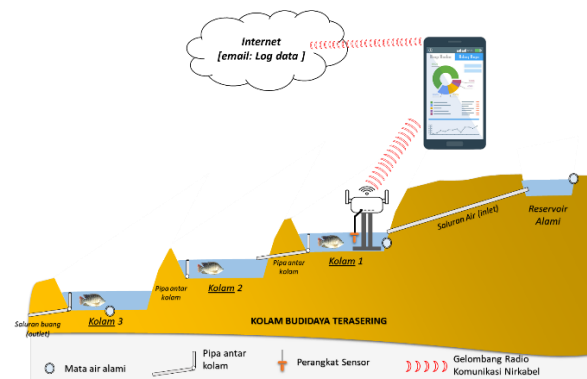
Internet
[email: Log data ]

Saluran Air (inlet)

Reservoir Alami

Pipa antar kolam

Kolam 1

Pipa antar kolam

Kolam 2

Saluran buang (outlet)

Kolam 3

KOLAM BUDIDAYA TERASERING

Mata air alami

Pipa antar kolam

Perangkat Sensor

Gelombang Radio Komunikasi Nirkabel